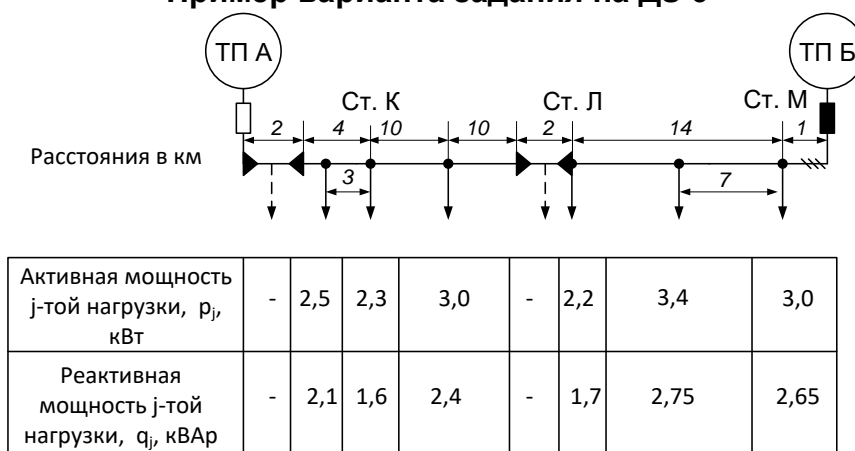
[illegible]

ТП А

ТП Б

Ст. К

Ст. Л

Ст. М

2 4 10 10 2 14 1

3

7

Расстояния в км

| Активная мощность j-той нагрузки, $p_j$, кВт | - | 2,5 | 2,3 | 3,0 | - | 2,2 | 3,4 | 3,0 |
|---|---|---|---|---|---|---|---|---|
| Реактивная мощность j-той нагрузки, $q_j$, кВАр | - | 2,1 | 1,6 | 2,4 | - | 1,7 | 2,75 | 2,65 |